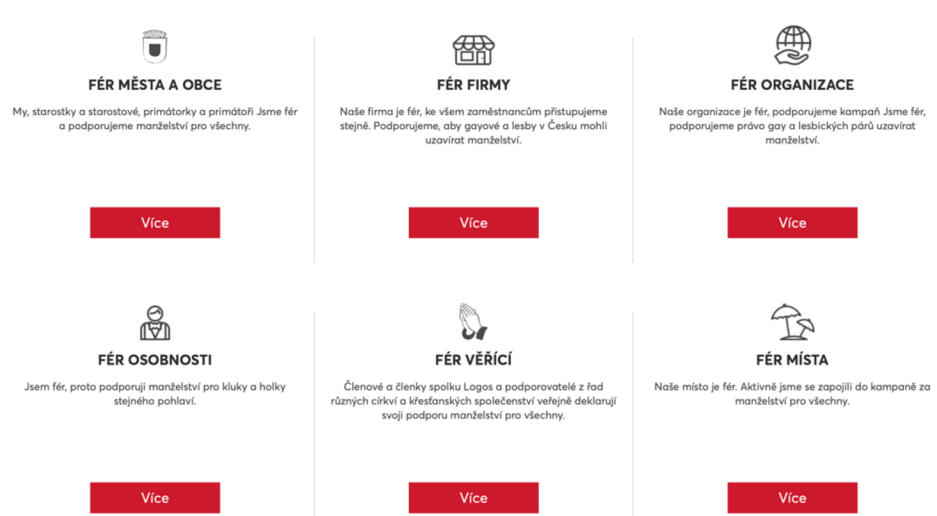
FÉR MĚSTA A OBCE

My, starostky a starostové, primátorky a primátoři Jsme fér a podporujeme manželství pro všechny.

Více

FÉR FIRMY

Naše firma je fér, ke všem zaměstnancům přistupujeme stejně. Podporujeme, aby gayové a lesby v Česku mohli uzavírat manželství.

Více

FÉR ORGANIZACE

Naše organizace je fér, podporujeme kampaň Jsme fér, podporujeme právo gay a lesbických párů uzavírat manželství.

Více

FÉR OSOBNOSTI

Jsem fér, proto podporuji manželství pro kluky a holky stejného pohlaví.

Více

FÉR VĚŘÍCÍ

Členové a členky spolku Logos a podporovatelé z řad různých církví a křesťanských společenství veřejně deklarují svoji podporu manželství pro všechny.

Více

FÉR MÍSTA

Naše místo je fér. Aktivně jsme se zapojili do kampaně za manželství pro všechny.

Více